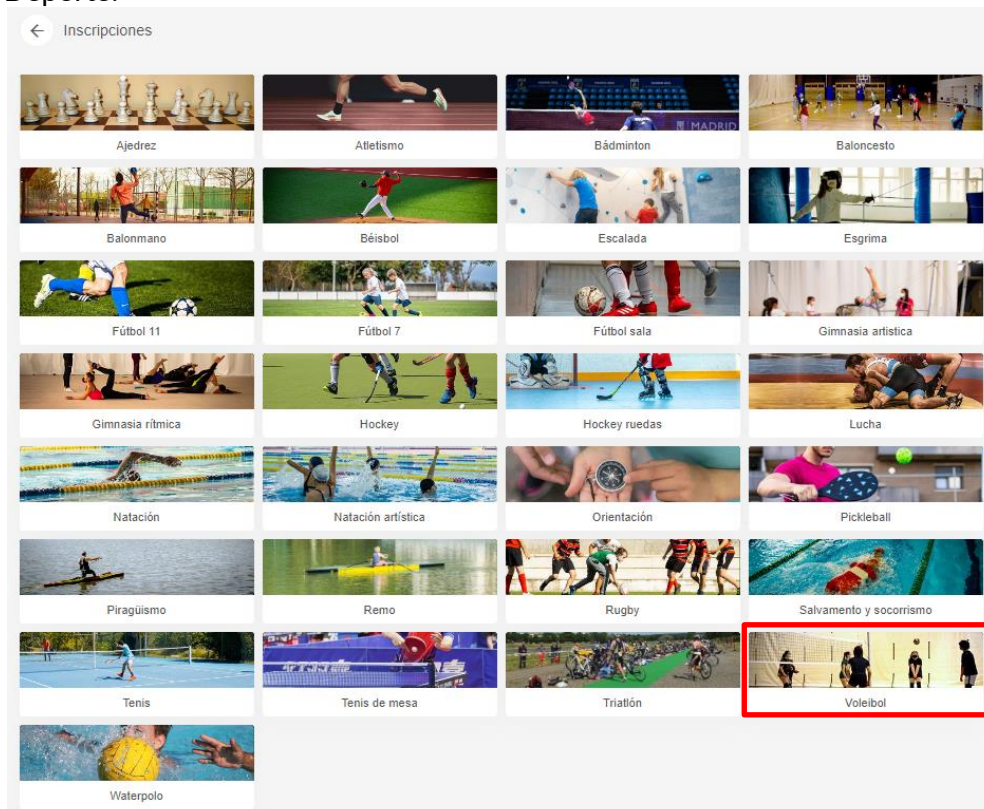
Deporte:

← Inscripciones

Ajedrez

Atletismo

Bádminton

Baloncesto

Balonmano

Béisbol

Escalada

Esgrima

Fútbol 11

Fútbol 7

Fútbol sala

Gimnasia artística

Gimnasia rítmica

Hockey

Hockey ruedas

Lucha

Natación

Natación artística

Orientación

Pickleball

Piragüismo

Remo

Rugby

Salvamento y socorrismo

Tenis

Tenis de mesa

Triatlón

Voleibol

Waterpolo